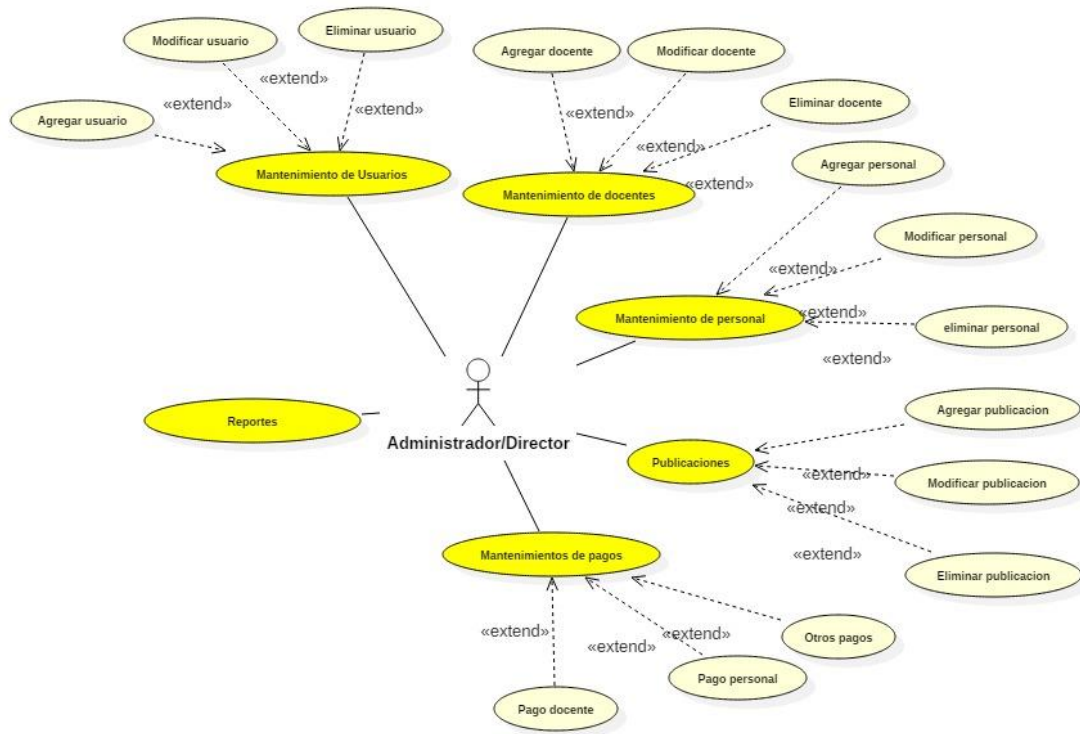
Modificar usuario

Eliminar usuario

«extend»

«extend»

«extend»

Agregar usuario

Mantenimiento de Usuarios

Agregar docente

Modificar docente

«extend»

Eliminar docente

«extend»

«extend»

Mantenimiento de docentes

Agregar personal

Modificar personal

«extend»

Mantenimiento de personal

«extend»

eliminar personal

«extend»

Reportes

Administrador/Director

Agregar publicacion

Publicaciones

«extend»

Modificar publicacion

«extend»

«extend»

Eliminar publicacion

Mantenimientos de pagos

«extend»

«extend»

«extend»

Otros pagos

Pago personal

Pago docente